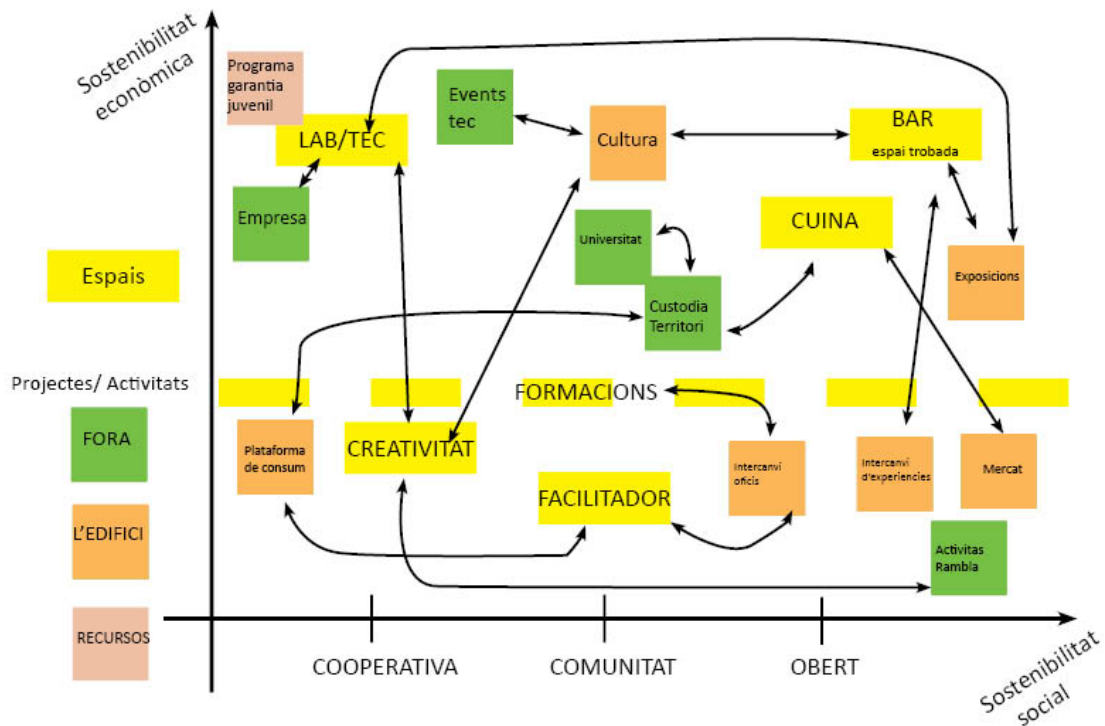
Sostenibilitat econòmica

Programa garantia juvenil

LAB/TEC

Events tec

Cultura

BAR
espai trobada

Empresa

Universitat

CUINA

Espais

Custodia Territori

Exposicions

Projectes/ Activitats

FORMACIONS

FORA

Plataforma de consum

CREATIVITAT

Intercanvi oficis

Intercanvi d'experiencies

Mercat

L'EDIFICI

FACILITADOR

Activitas Rambla

RECURSOS

COOPERATIVA

COMUNITAT

OBERT

Sostenibilitat social